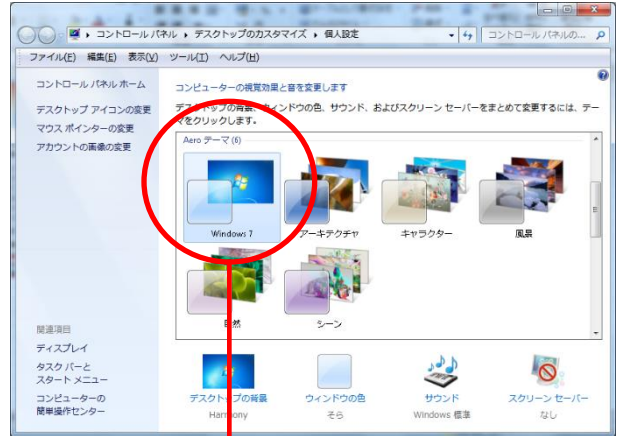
▸ コントロール パネル ▸ デスクトップのカスタマイズ ▸ 個人設定
コントロール パネルの...

ファイル(F) 編集(E) 表示(V) ツール(T) ヘルプ(H)

コントロール パネル ホーム

デスクトップ アイコンの変更

マウス ポインターの変更

アカウントの画像の変更

コンピューターの視覚効果と音を変更します

デスクトップの背景、ウィンドウの色、サウンド、およびスクリーン セーバーをまとめて変更するには、テーマをクリックします。

Aero テーマ (6)

Windows 7

アーキテクチャ

キャラクター

風景

自然

シーン

関連項目

ディスプレイ

タスク バーと スタート メニュー

コンピューターの 簡単操作センター

デスクトップの背景
Harmony

ウィンドウの色
そら

サウンド
Windows 標準

スクリーン セーバー
なし